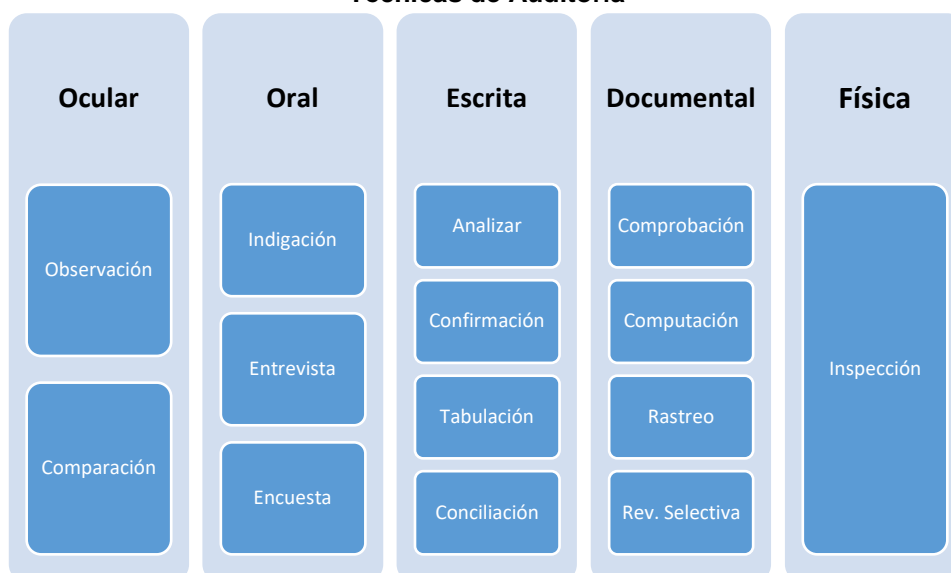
Técnicas de Auditoría

Ocular

Observación

Comparación

Oral

Indigación

Entrevista

Encuesta

Escrita

Analizar

Confirmación

Tabulación

Conciliación

Documental

Comprobación

Computación

Rastreo

Rev. Selectiva

Física

Inspección